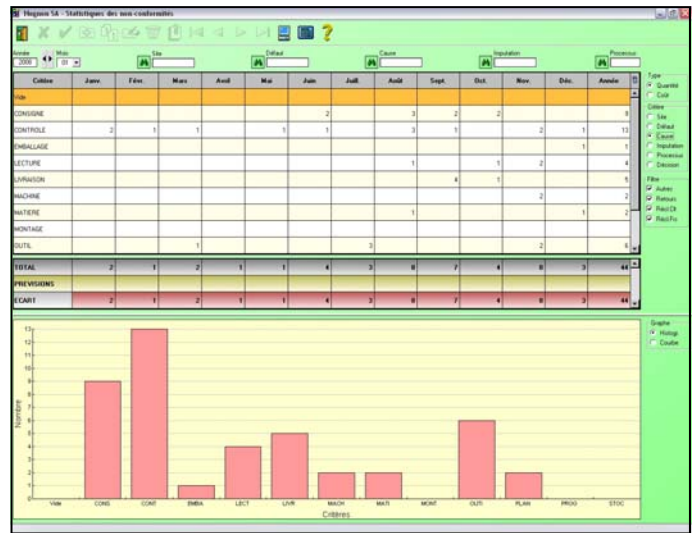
Hugnon SA - Statistiques des non-conformités

Année 2008 Mois 01
Site
Défaut
Cause
Imputation
Processus

| Critère | Janv. | Févr. | Mars | Avril | Mai | Juin | Juil. | Août | Sept. | Oct. | Nov. | Déc. | Année |
|---|---|---|---|---|---|---|---|---|---|---|---|---|---|
| Vide | | | | | | | | | | | | | |
| CONSIGNE | | | | | | 2 | | 3 | 2 | 2 | | | 9 |
| CONTROLE | 2 | 1 | 1 | | 1 | 1 | | 3 | 1 | | 2 | 1 | 13 |
| EMBALLAGE | | | | | | | | | | | | 1 | 1 |
| LECTURE | | | | | | | | 1 | | 1 | 2 | | 4 |
| LIVRAISON | | | | | | | | | 4 | 1 | | | 5 |
| MACHINE | | | | | | | | | | | 2 | | 2 |
| MATIERE | | | | | | | | 1 | | | | 1 | 2 |
| MONTAGE | | | | | | | | | | | | | |
| OUTIL | | | 1 | | | | 3 | | | | 2 | | 6 |
| TOTAL | 2 | 1 | 2 | 1 | 1 | 4 | 3 | 8 | 7 | 4 | 8 | 3 | 44 |
| PREVISIONS | | | | | | | | | | | | | |
| ECART | 2 | 1 | 2 | 1 | 1 | 4 | 3 | 8 | 7 | 4 | 8 | 3 | 44 |

Type
Quantité
Coût
Critère
Site
Défaut
Cause
Imputation
Processus
Décision
Filtre
Autres
Retours
Récl.Cl
Récl.Fo

Graphe
Histogr.
Courbe

Nombre
13 12 11 10 9 8 7 6 5 4 3 2 1 0
Vide CONS CONT EMBA LECT LIVR MACH MATI MONT OUTI PLAN PROG STOC
Critères